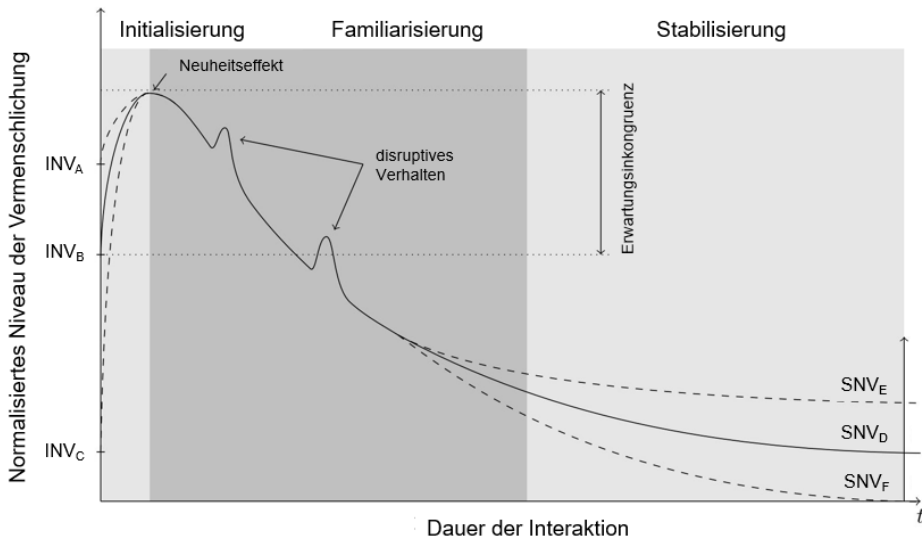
Initialisierung

Familiarisierung

Stabilisierung

Neuheitseffekt

disruptives Verhalten

Erwartungsinkongruenz

Normalisiertes Niveau der Vermenschlichung

$INV_A$

$INV_B$

$INV_C$

$SNV_E$

$SNV_D$

$SNV_F$

$t$

Dauer der Interaktion